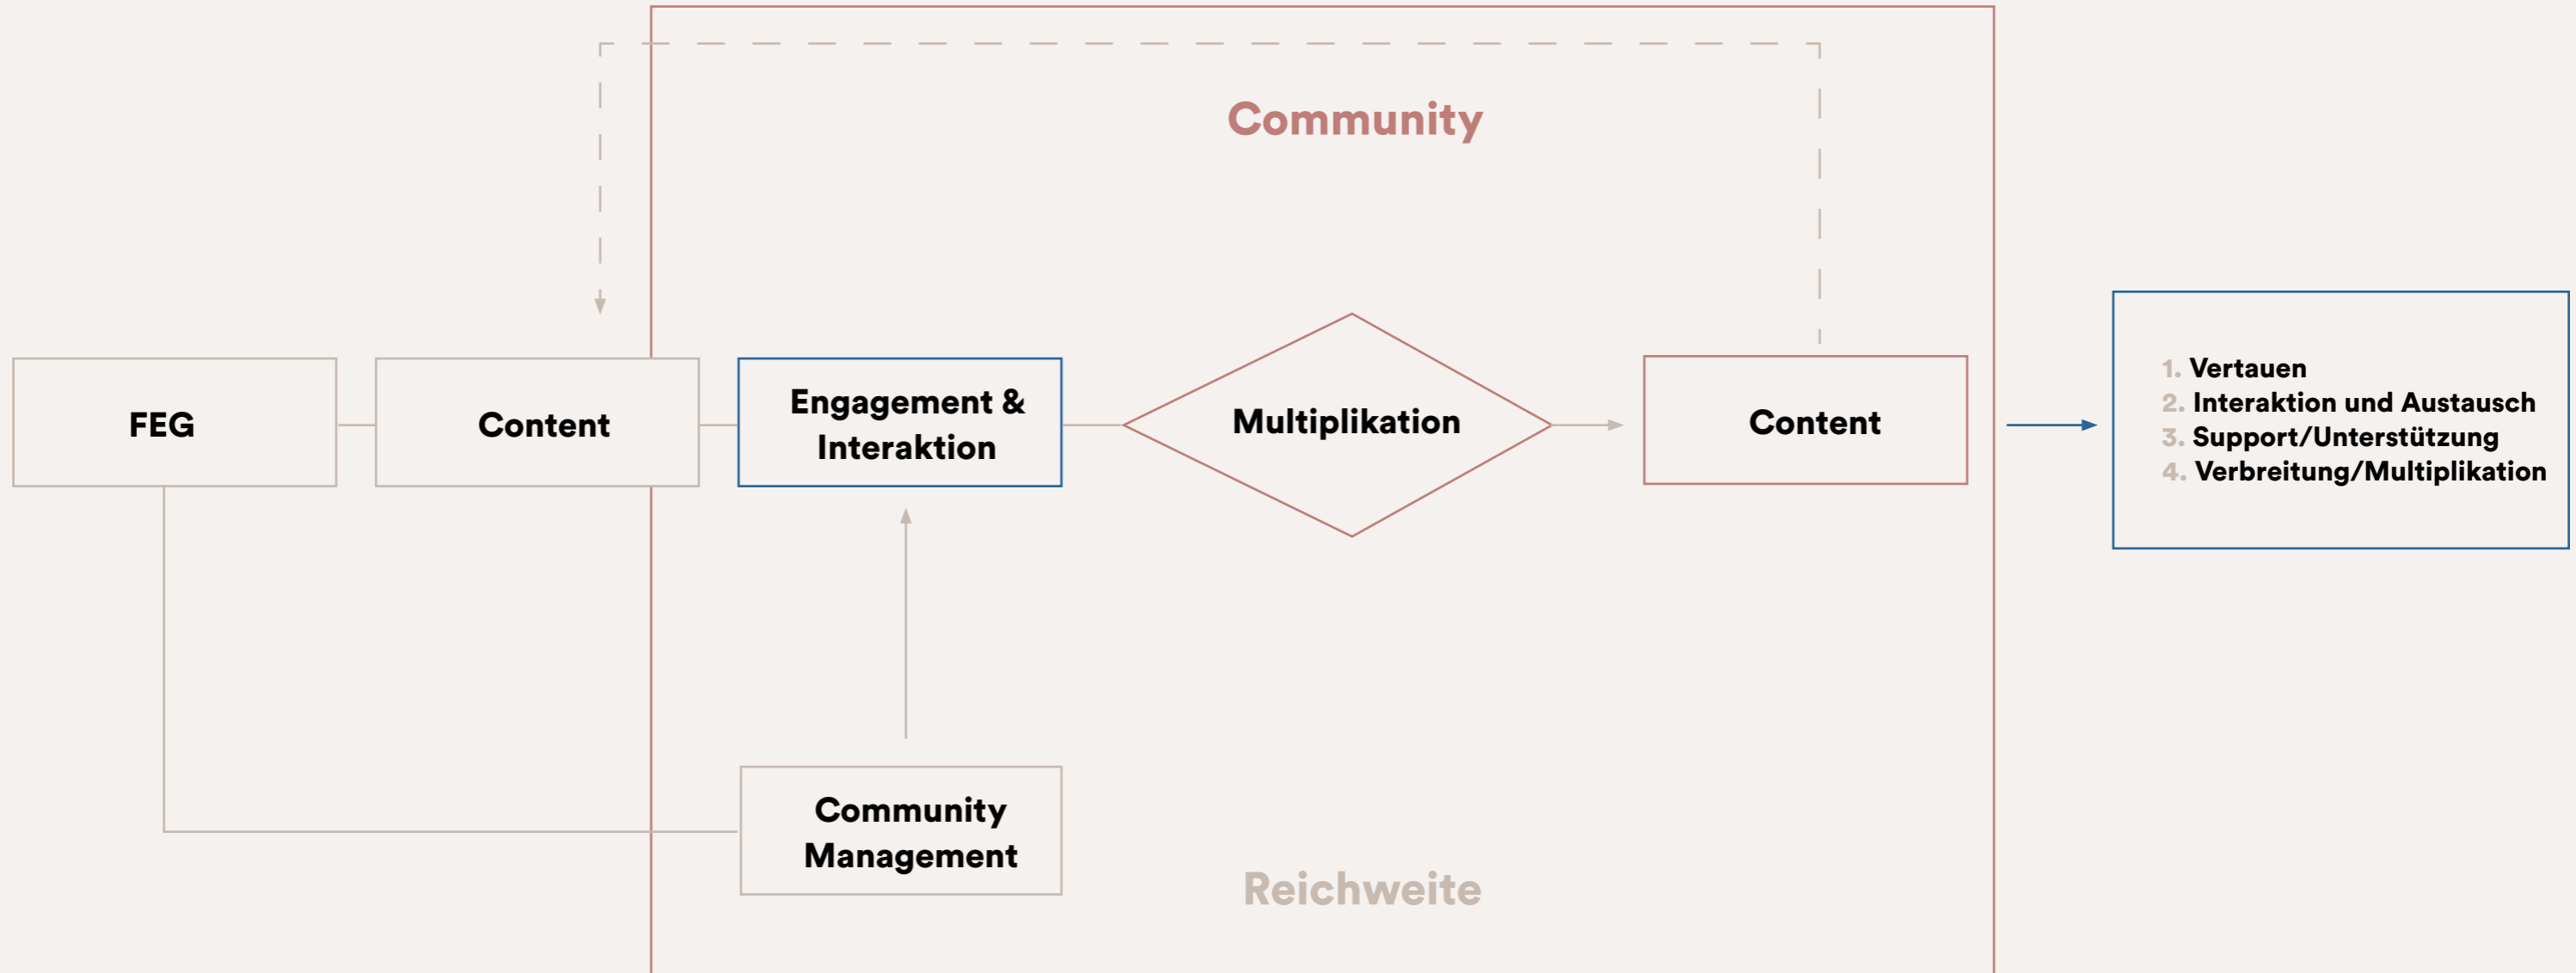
Community

FEG

Content

Engagement & Interaktion

Multiplikation

Content

1. Vertauen
2. Interaktion und Austausch
3. Support/Unterstützung
4. Verbreitung/Multiplikation

Community Management

Reichweite